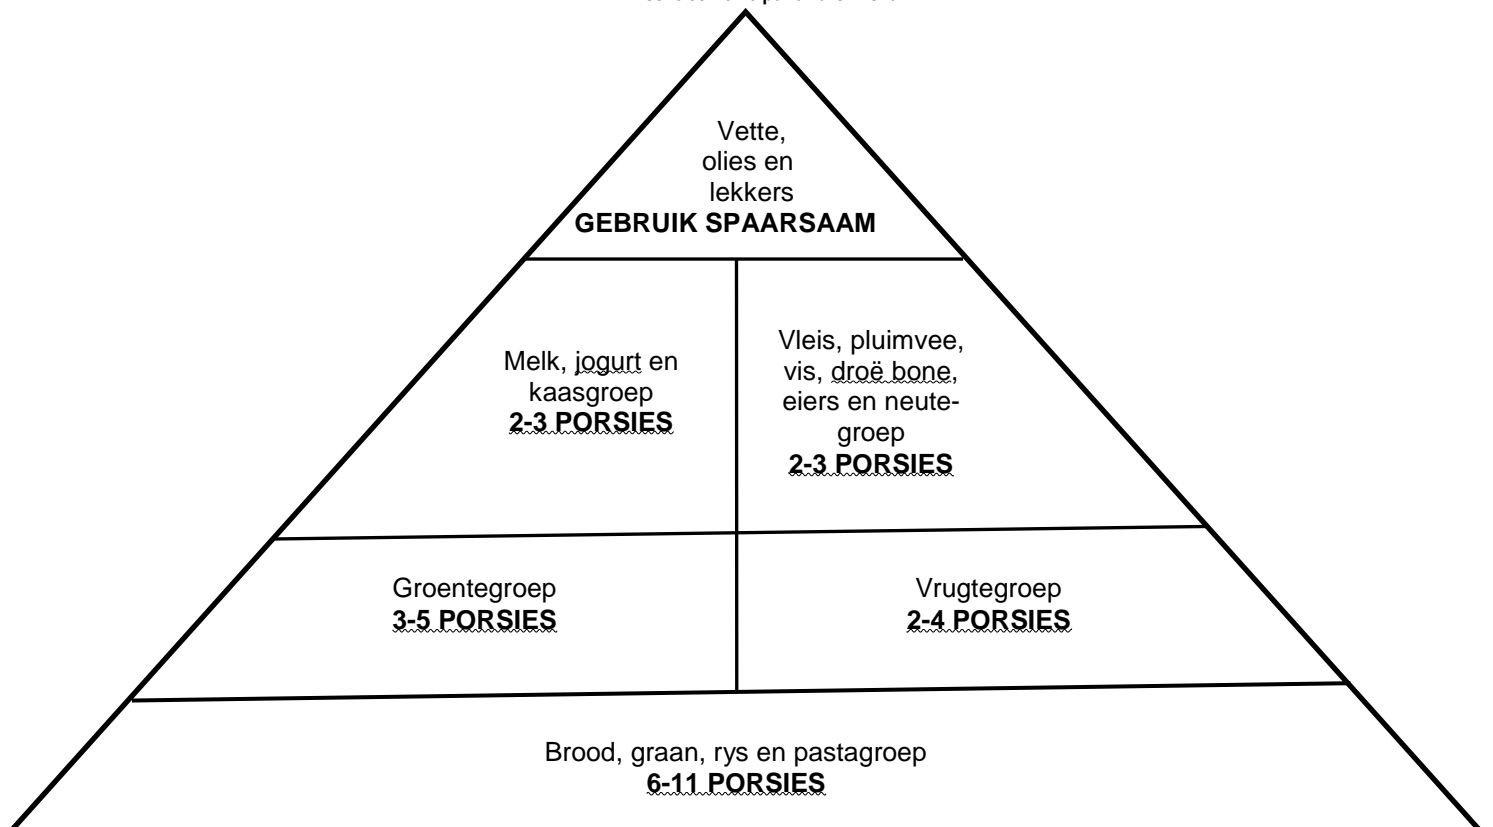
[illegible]

Vette, olies en lekkers
**GEBRUIK SPAARSAAM**

Melk, jogurt en kaasgroep
**2-3 PORSIES**

Vleis, pluimvee, vis, droë bone, eiers en neutegroep
**2-3 PORSIES**

Groentegroep
**3-5 PORSIES**

Vrugtegroep
**2-4 PORSIES**

Brood, graan, rys en pastagroep
**6-11 PORSIES**